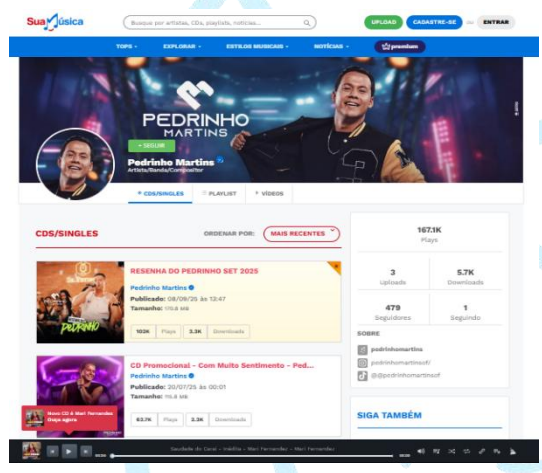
SuaMúsica

Busque por artistas, CDs, playlists, notícias...

UPLOAD CADASTRE-SE ou ENTRAR

TOPS EXPLORAR ESTILOS MUSICAIS NOTÍCIAS premium

PEDRINHO MARTINS

+ SEGUIR

Pedrinho Martins
Artista/Banda/Compositor

CDS/SINGLES PLAYLIST VÍDEOS

CDS/SINGLES

ORDENAR POR: MAIS RECENTES

RESENHA DO PEDRINHO SET 2025

Pedrinho Martins

Publicado: 08/09/25 às 12:47

Tamanho: 170.8 MB

163K Plays 3.3K Download

CD Promocional - Com Muito Sentimento - Ped...

Pedrinho Martins

Publicado: 20/07/25 às 00:01

Tamanho: 115.6 MB

63.7K Plays 3.3K Download

167.1K
Plays

3
Upload

5.7K
Downloads

479
Seguidores

1
Seguindo

SOBRE

pedrinhomartins

pedrinhomartinsof

@pedrinhomartinsof

SIGA TAMBÉM

Novo CD & Mari Fernandes
Ouça agora

Saudade do Carai - Inédita - Mari Fernandes - Mari Fernandes